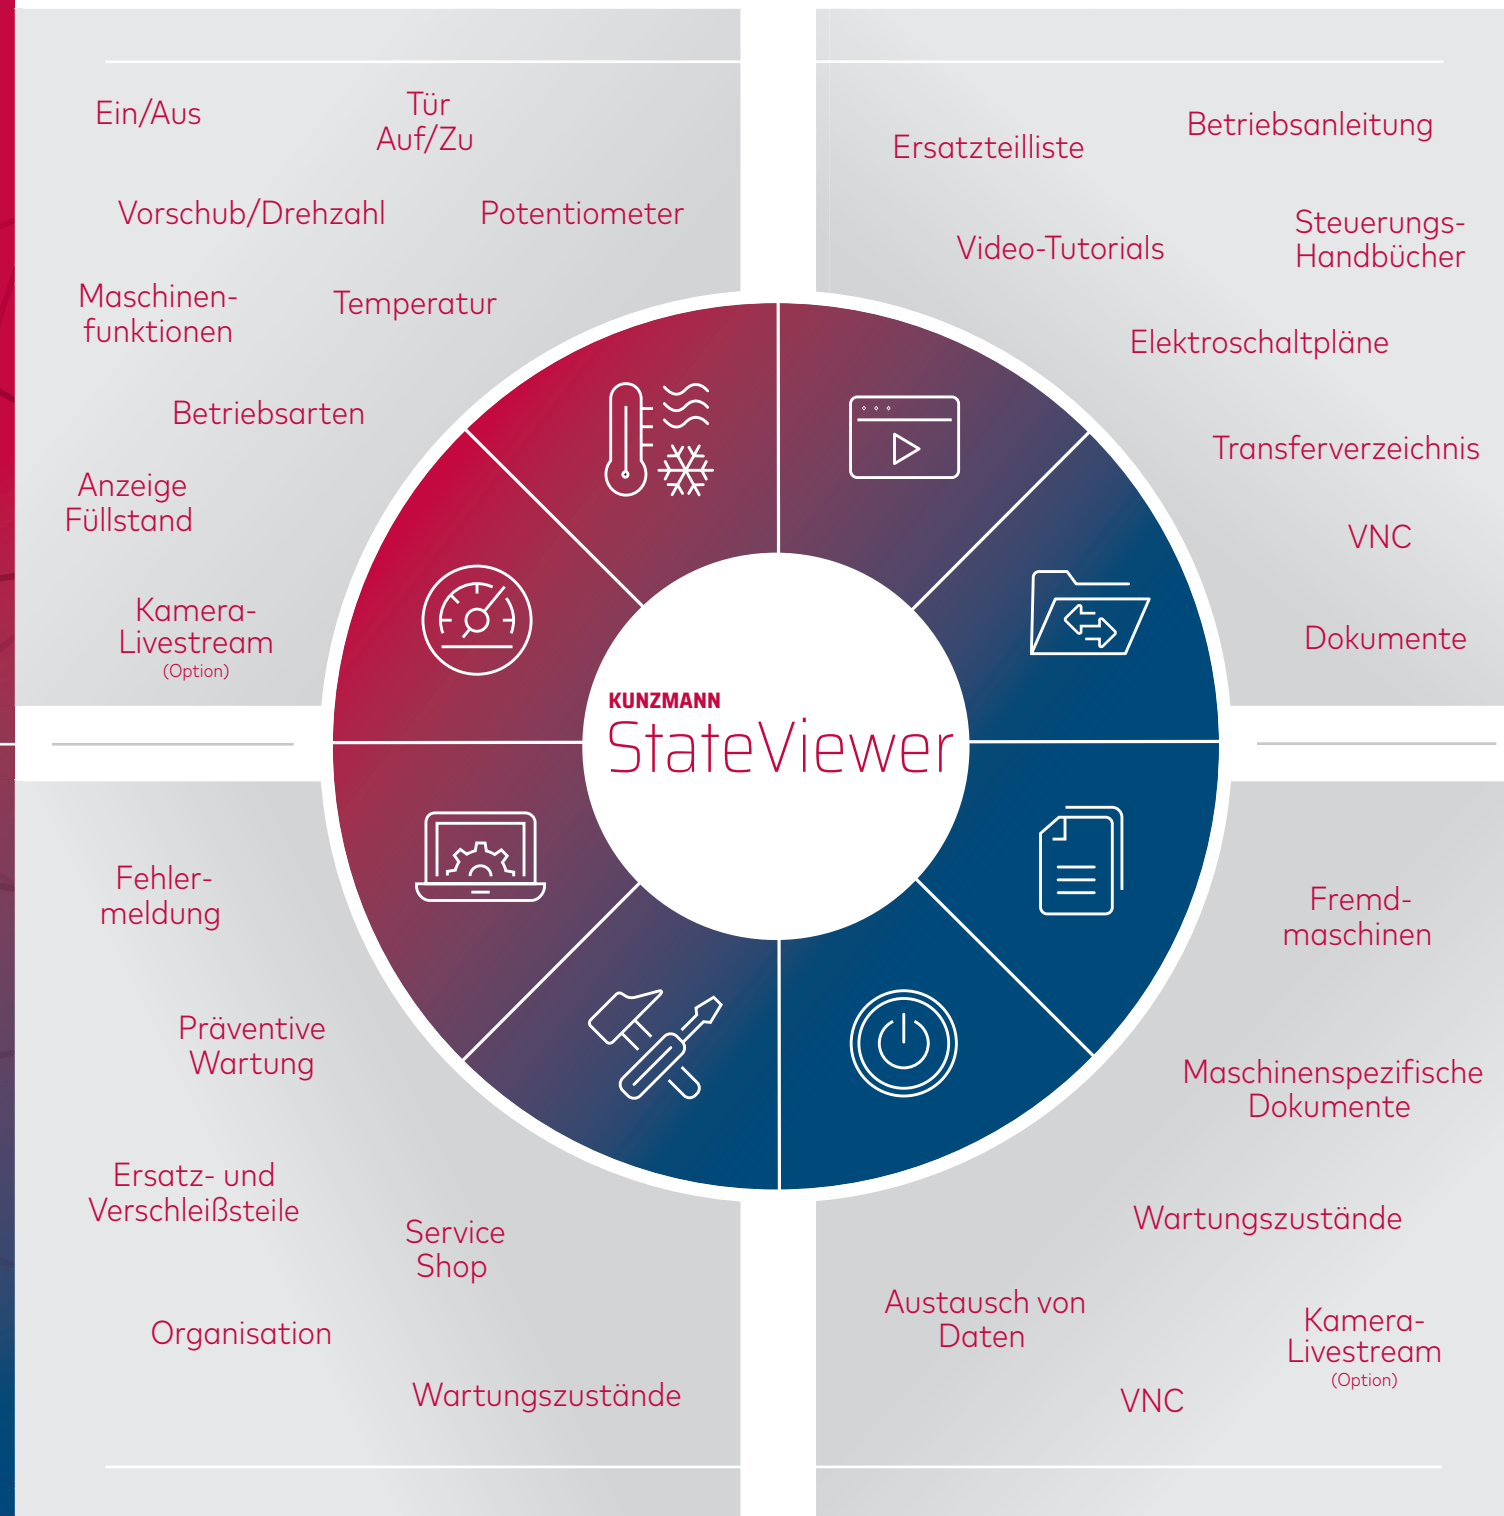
Ein/Aus

Tür
Auf/Zu

Vorschub/Drehzahl

Potentiometer

Maschinenfunktionen

Temperatur

Betriebsarten

Anzeige
Füllstand

Kamera-Livestream
(Option)

Ersatzteilliste

Betriebsanleitung

Video-Tutorials

Steuerungs-Handbücher

Elektroschaltpläne

Transferverzeichnis

VNC

Dokumente

KUNZMANN
StateViewer

Fehlermeldung

Präventive
Wartung

Ersatz- und
Verschleißsteile

Service
Shop

Organisation

Wartungszustände

Fremdmaschinen

Maschinenspezifische
Dokumente

Wartungszustände

Austausch von
Daten

Kamera-Livestream
(Option)

VNC